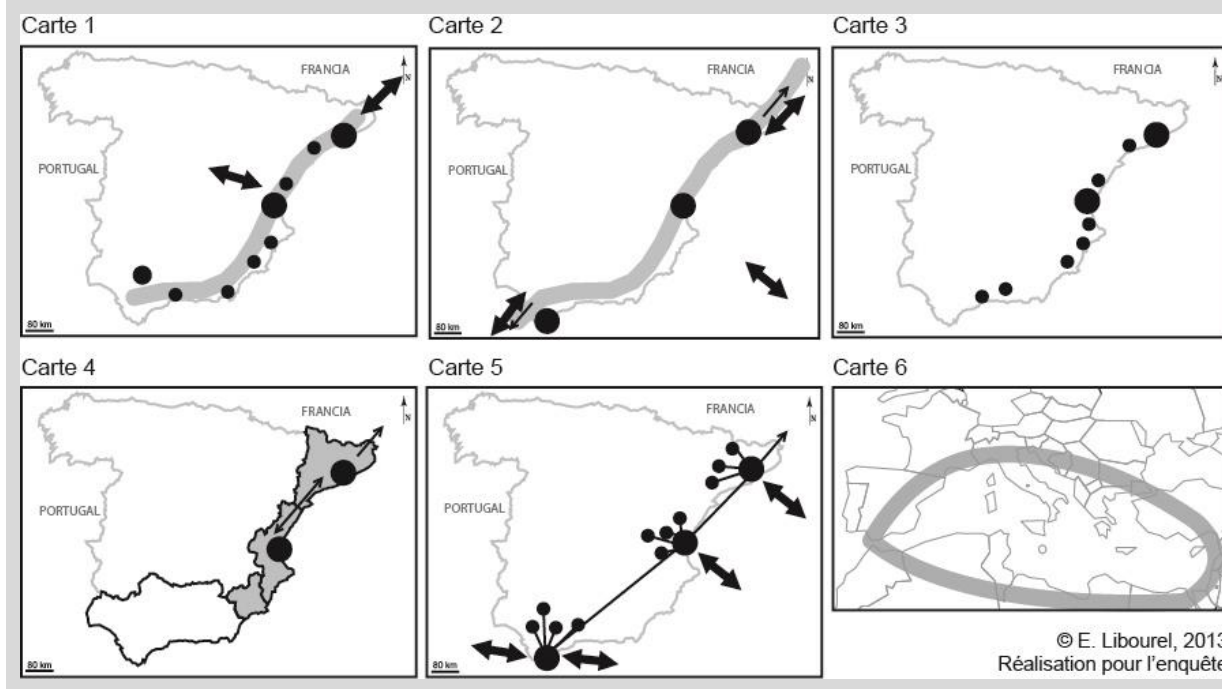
Carte 1

FRANCIA

N

PORTUGAL

80 km

Carte 2

FRANCIA

N

PORTUGAL

80 km

Carte 3

FRANCIA

N

PORTUGAL

80 km

Carte 4

FRANCIA

N

PORTUGAL

80 km

Carte 5

FRANCIA

N

PORTUGAL

80 km

Carte 6

© E. Libourel, 201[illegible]
Réalisation pour l'enquête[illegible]